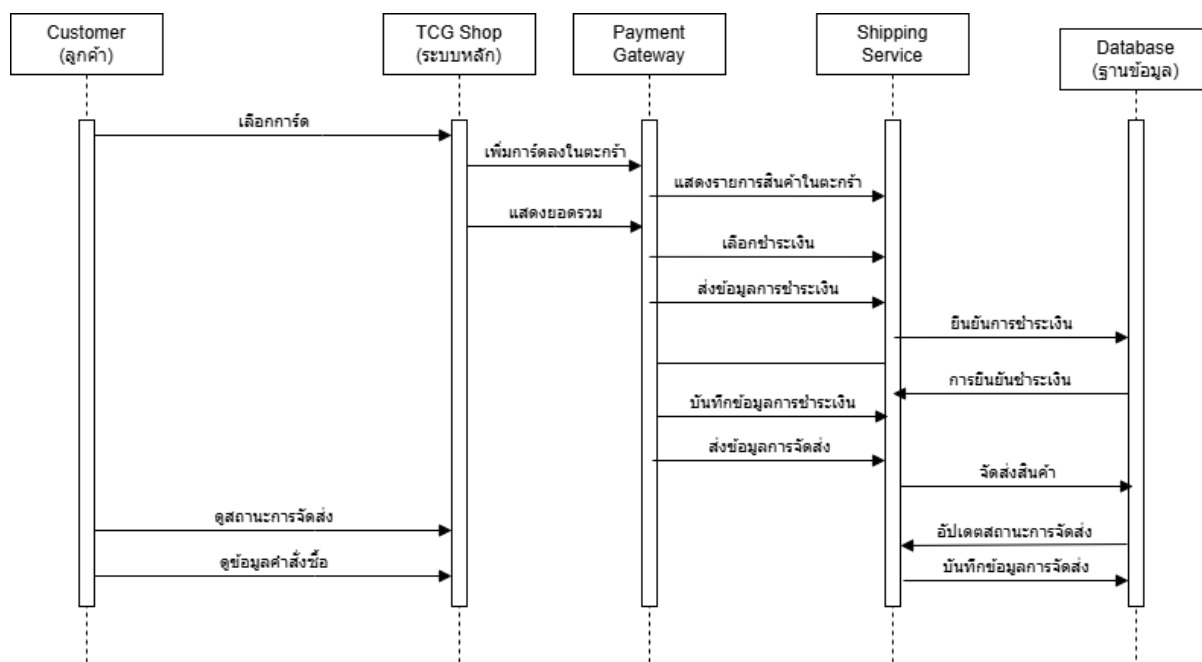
Customer
(ลูกค้า)

TCG Shop
(ระบบหลัก)

Payment
Gateway

Shipping
Service

Database
(ฐานข้อมูล)

เลือกการ์ด

เพิ่มการ์ดลงในตะกร้า

แสดงรายการสินค้าในตะกร้า

แสดงยอดรวม

เลือกชำระเงิน

ส่งข้อมูลการชำระเงิน

ยืนยันการชำระเงิน

การยืนยันชำระเงิน

บันทึกข้อมูลการชำระเงิน

ส่งข้อมูลการจัดส่ง

จัดส่งสินค้า

ดูสถานะการจัดส่ง

อัปเดตสถานะการจัดส่ง

ดูข้อมูลคำสั่งซื้อ

บันทึกข้อมูลการจัดส่ง